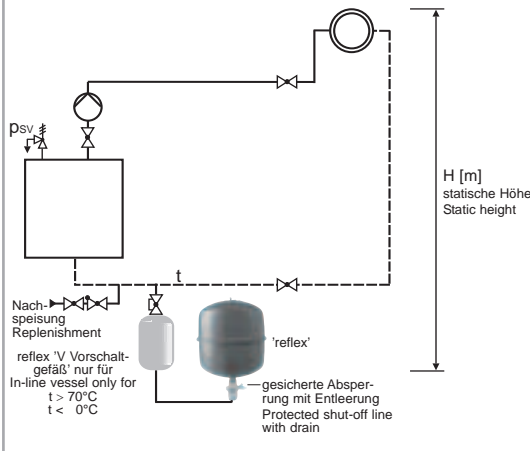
$p_{SV}$

H [m]
statische Höhe
Static height

t

Nachspeisung
Replenishment

reflex 'V Vorschaltgefäß' nur für
In-line vessel only for
t > 70°C
t < 0°C

'reflex'

gesicherte Absperrung mit Entleerung
Protected shut-off line with drain